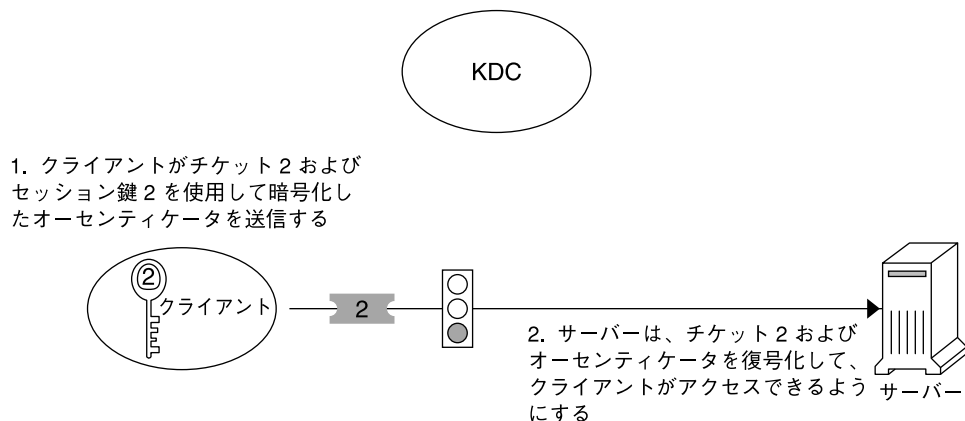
KDC

1. クライアントがチケット 2 および セッション鍵 2 を使用して暗号化したオーセンティケータを送信する

②

クライアント

2

2. サーバーは、チケット 2 および オーセンティケータを復号化して、クライアントがアクセスできるようにする

サーバー